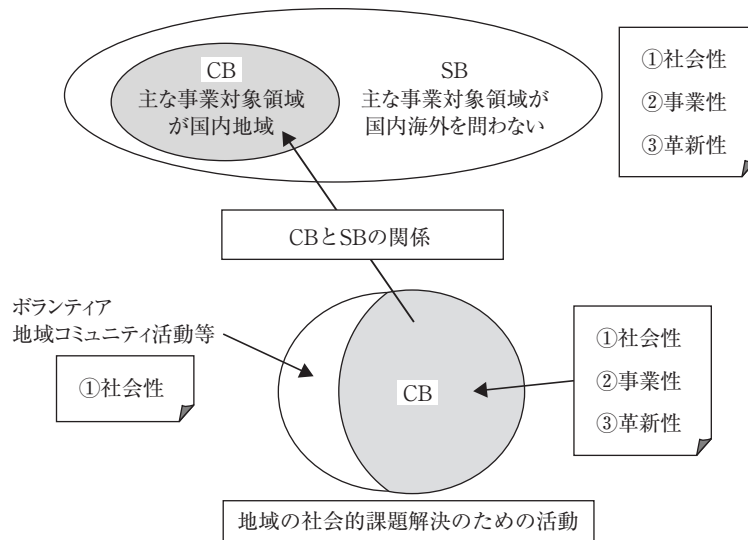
CB
主な事業対象領域が国内地域

SB
主な事業対象領域が国内海外を問わない

①社会性
②事業性
③革新性

CBとSBの関係

ボランティア
地域コミュニティ活動等

①社会性

CB

①社会性
②事業性
③革新性

地域の社会的課題解決のための活動